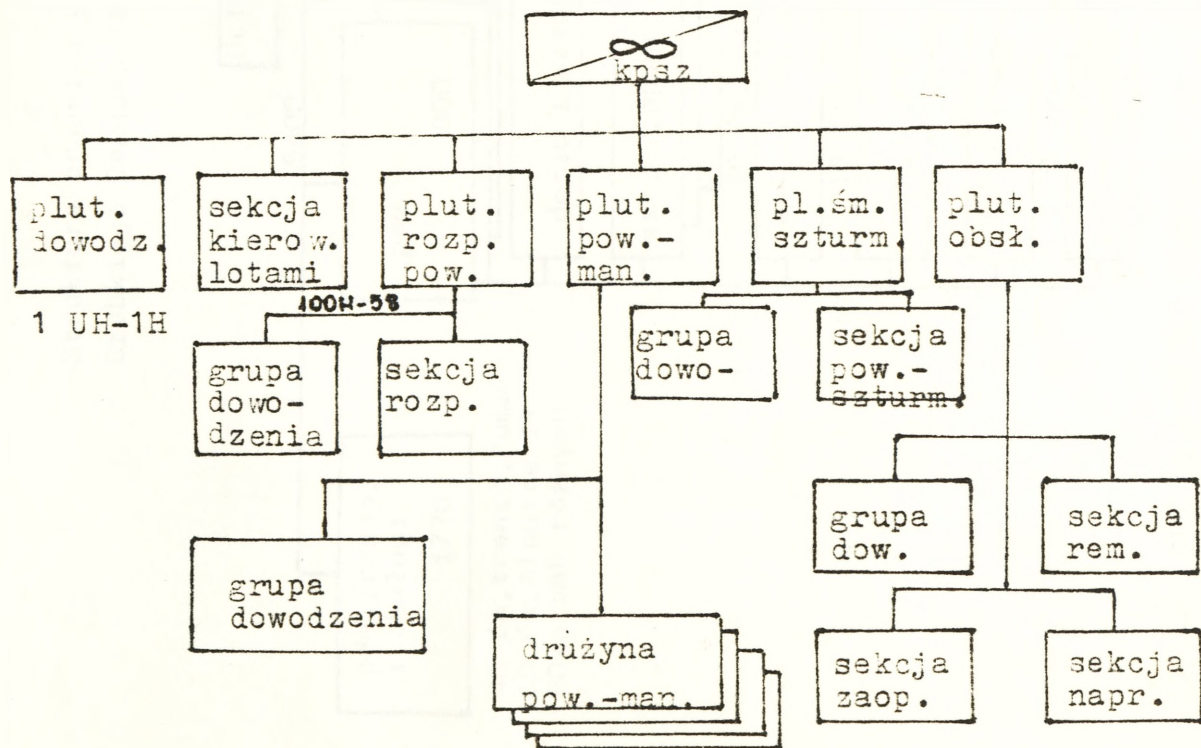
kpsz

plut. dowodz.

1 UH-1H

sekcja kierow. lotami

plut. rozp. pow.

10OH-58

grupa dowodzenia

sekcja rozp.

plut. pow.-man.

grupa dowodzenia

drużyna pow.-man.

pl.śm. szturm.

grupa dowo-

sekcja pow.-szturm.

plut. obsł.

grupa dow.

sekcja rem.

sekcja zaop.

sekcja napr.